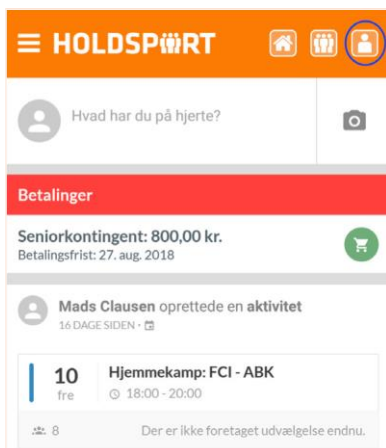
HOLDSPORT

Hvad har du på hjerte?

Betalinger

Seniorkontingent: 800,00 kr.
Betalingsfrist: 27. aug. 2018

Mads Clausen oprettede en aktivitet
16 DAGE SIDEN ·

10
fre

Hjemmekamp: FCI - ABK
18:00 - 20:00

8

Der er ikke foretaget udvælgelse endnu.